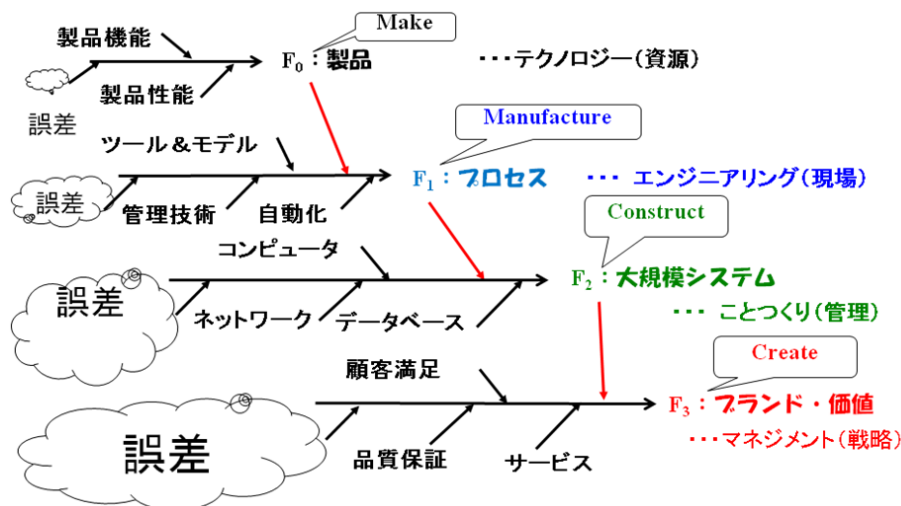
製品機能

Make

$F_0$：製品

・・・テクノロジー（資源）

誤差

製品性能

Manufacture

ツール＆モデル

$F_1$：プロセス

・・・ エンジニアリング（現場）

誤差

管理技術

自動化

Construct

コンピュータ

$F_2$：大規模システム

誤差

ネットワーク

データベース

・・・ ことつくり（管理）

Create

顧客満足

$F_3$：ブランド・価値

誤差

・・・マネジメント（戦略）

品質保証

サービス